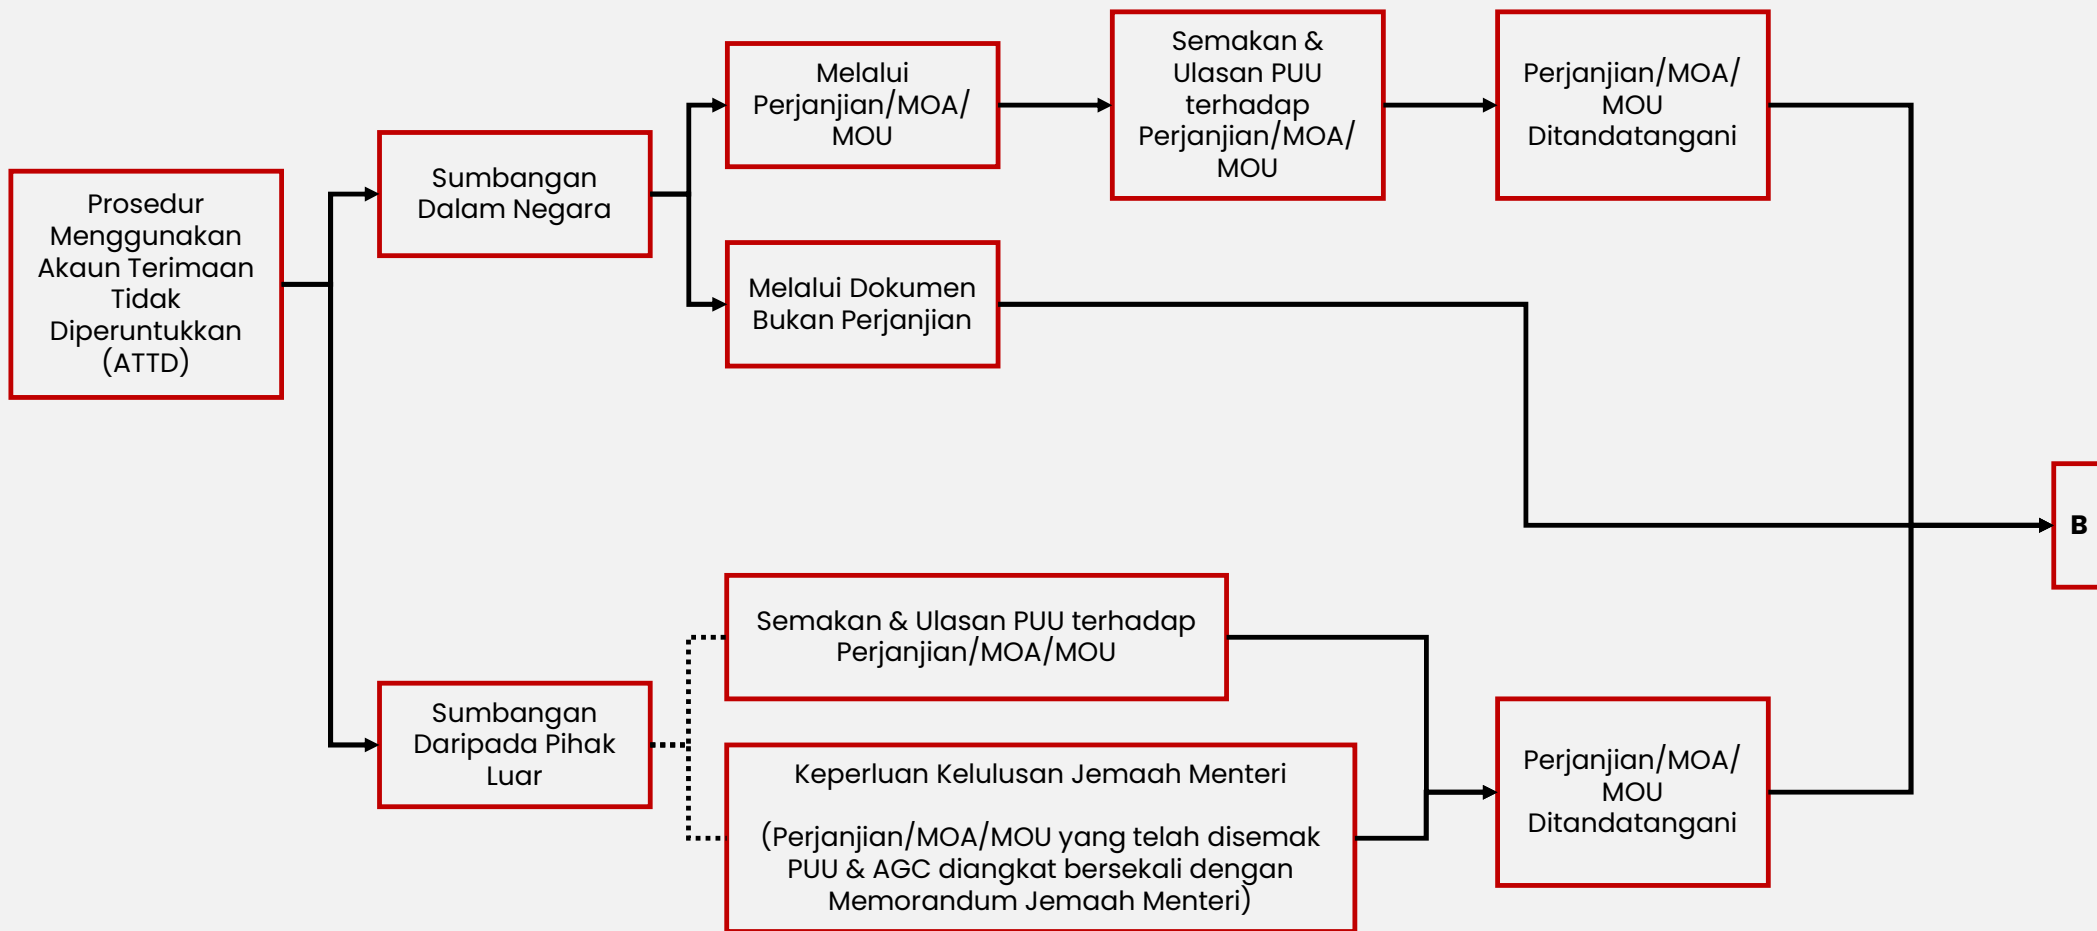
Prosedur Menggunakan Akaun Terimaan Tidak Diperuntukkan (ATTD)

Sumbangan Dalam Negara

Melalui Perjanjian/MOA/ MOU

Semakan & Ulasan PUU terhadap Perjanjian/MOA/ MOU

Perjanjian/MOA/ MOU Ditandatangani

Melalui Dokumen Bukan Perjanjian

B

Sumbangan Daripada Pihak Luar

Semakan & Ulasan PUU terhadap Perjanjian/MOA/MOU

Keperluan Kelulusan Jemaah Menteri

(Perjanjian/MOA/MOU yang telah disemak PUU & AGC diangkat bersekali dengan Memorandum Jemaah Menteri)

Perjanjian/MOA/ MOU Ditandatangani